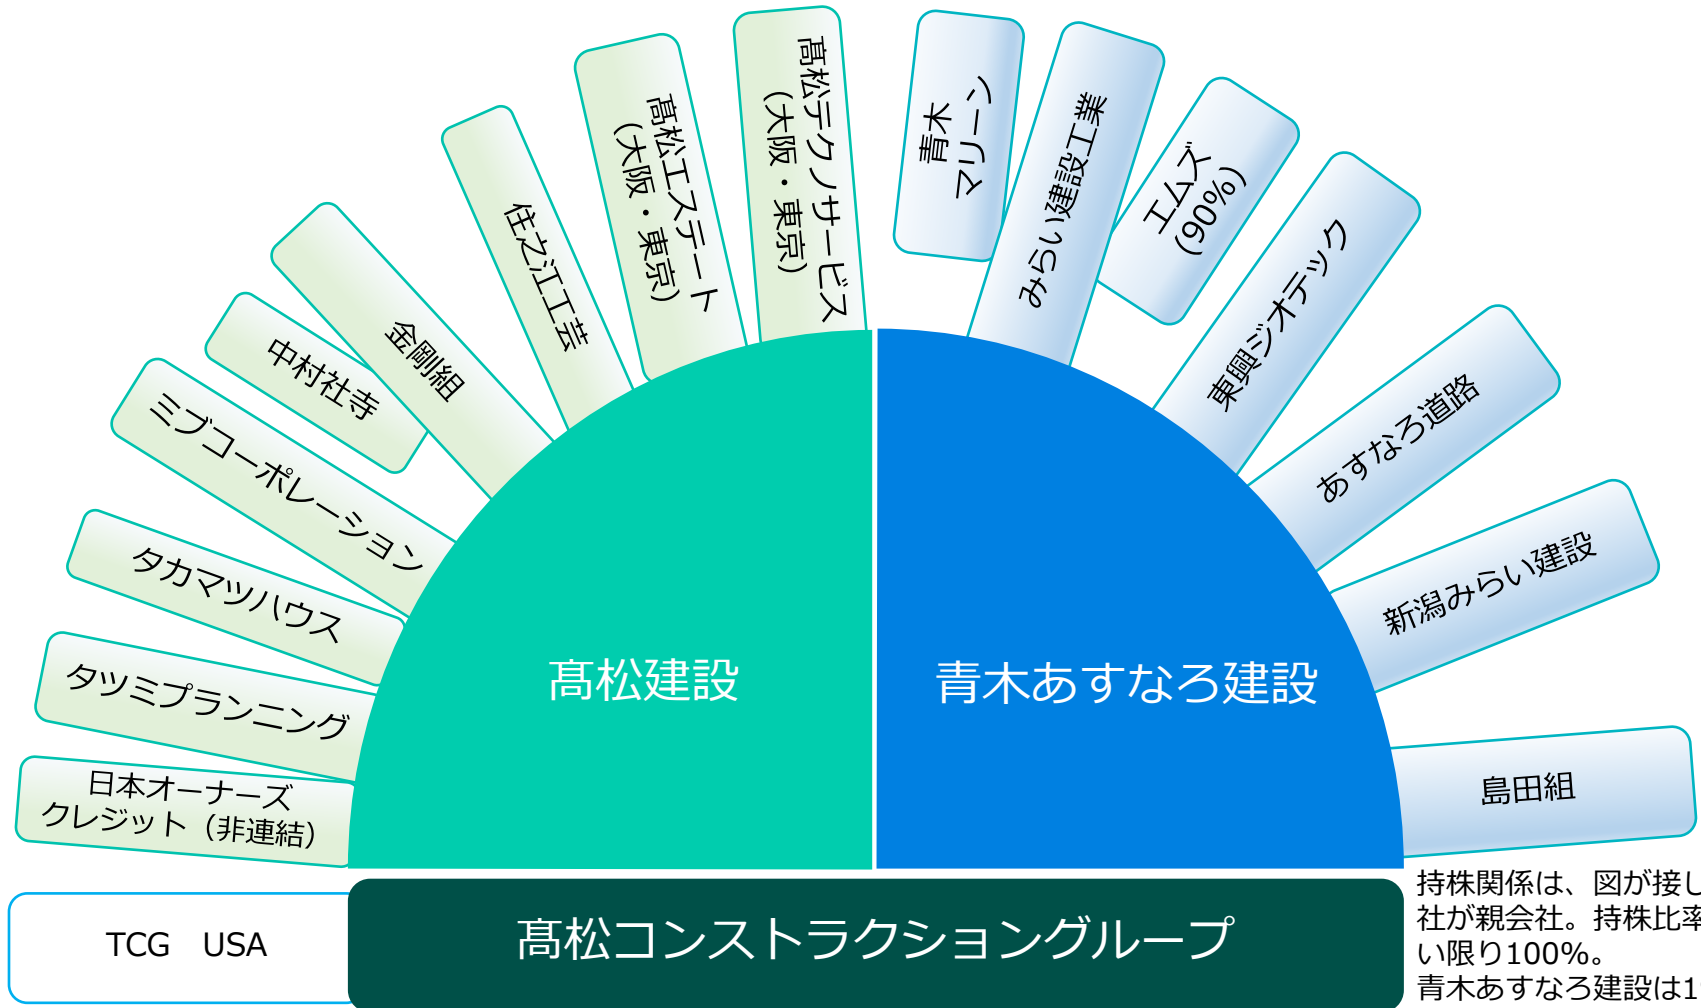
日本オーナーズクレジット（非連結）

タツミプランニング

タカマツハウス

ミブコーポレーション

中村社寺

金剛組

住之江工芸

髙松エステート（大阪・東京）

髙松テクノサービス（大阪・東京）

青木マリーン

みらい建設工業

エムズ（90%）

東興ジオテック

あすなろ道路

新潟みらい建設

島田組

髙松建設

青木あすなろ建設

TCG　USA

髙松コンストラクショングループ

持株関係は、図が接し
社が親会社。持株比率
い限り100%。
青木あすなろ建設は1